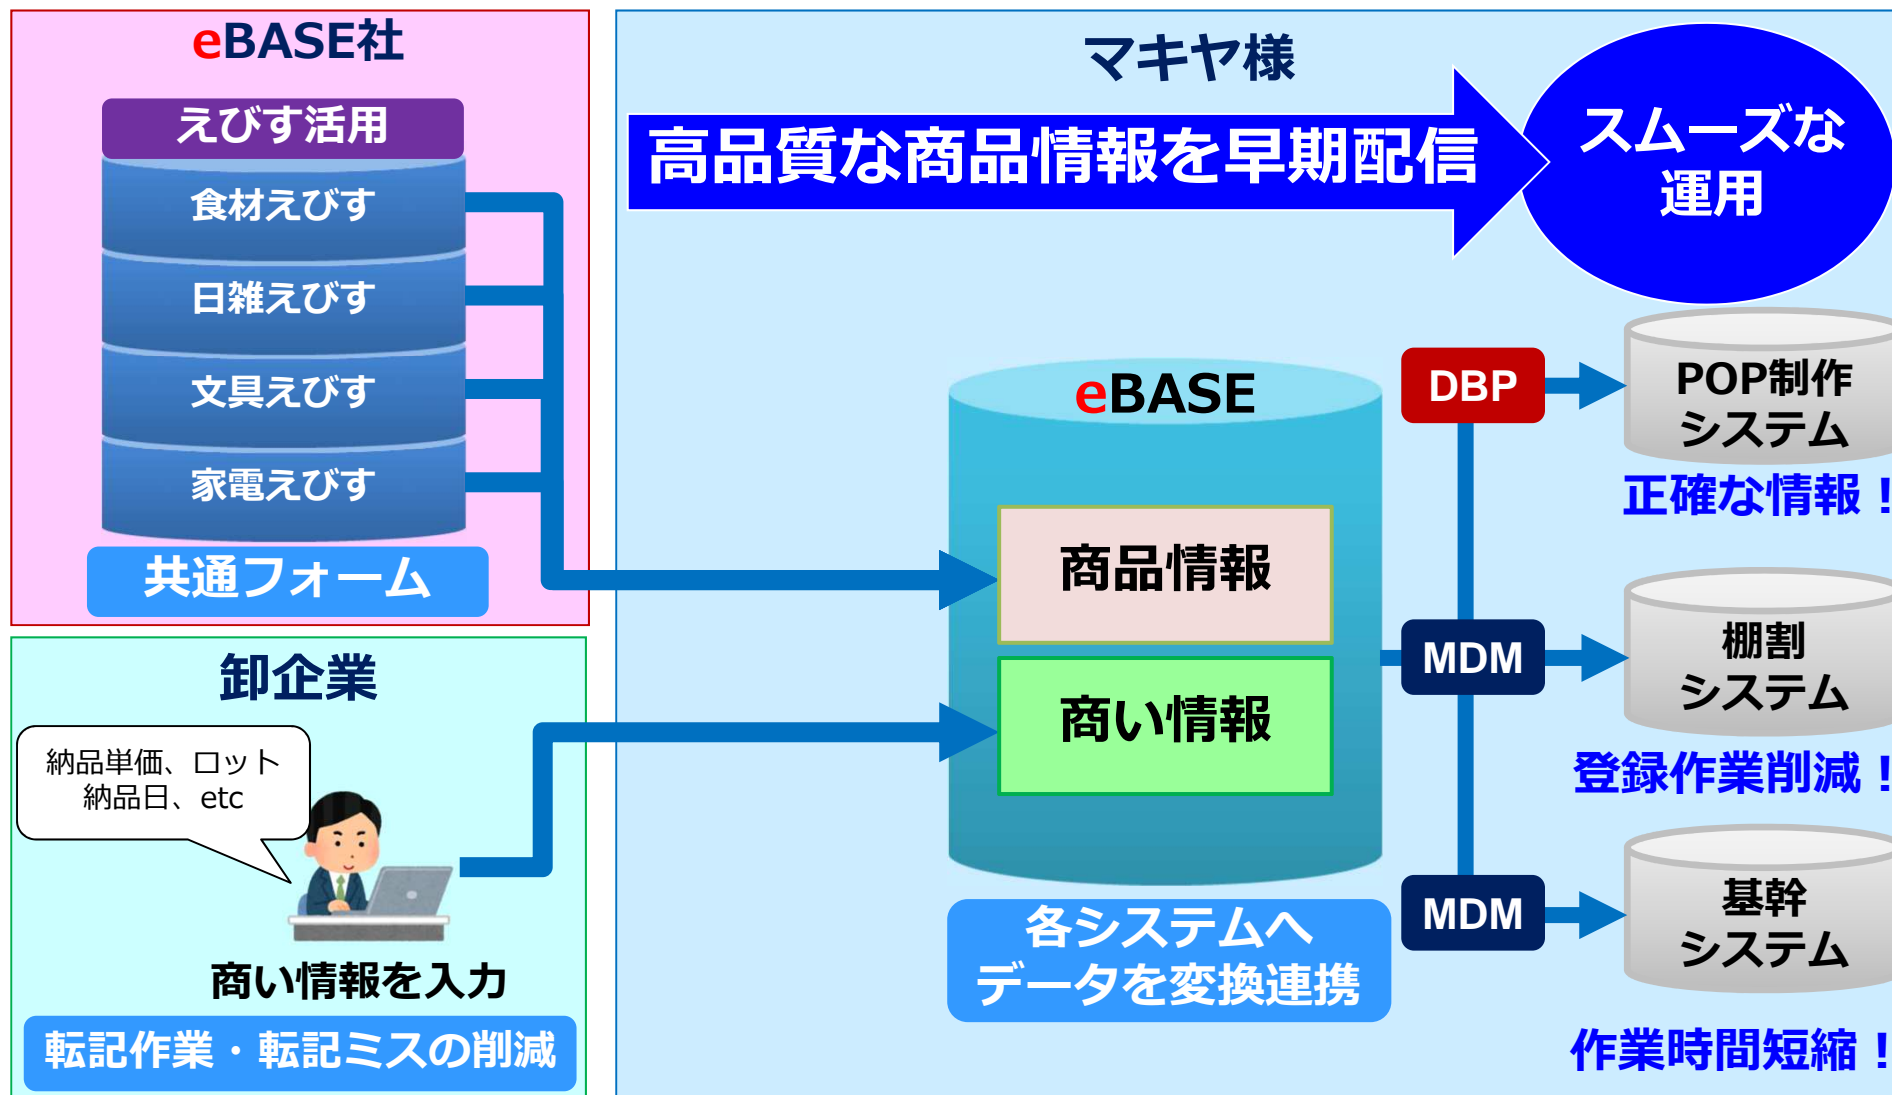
eBASE社

えびす活用

食材えびす

日雑えびす

文具えびす

家電えびす

共通フォーム

卸企業

納品単価、ロット
納品日、etc

商い情報を入力

転記作業・転記ミスの削減

マキヤ様

高品質な商品情報を早期配信

スムーズな
運用

eBASE

商品情報

商い情報

各システムへ
データを変換連携

DBP

MDM

MDM

POP制作
システム

正確な情報！

棚割
システム

登録作業削減！

基幹
システム

作業時間短縮！